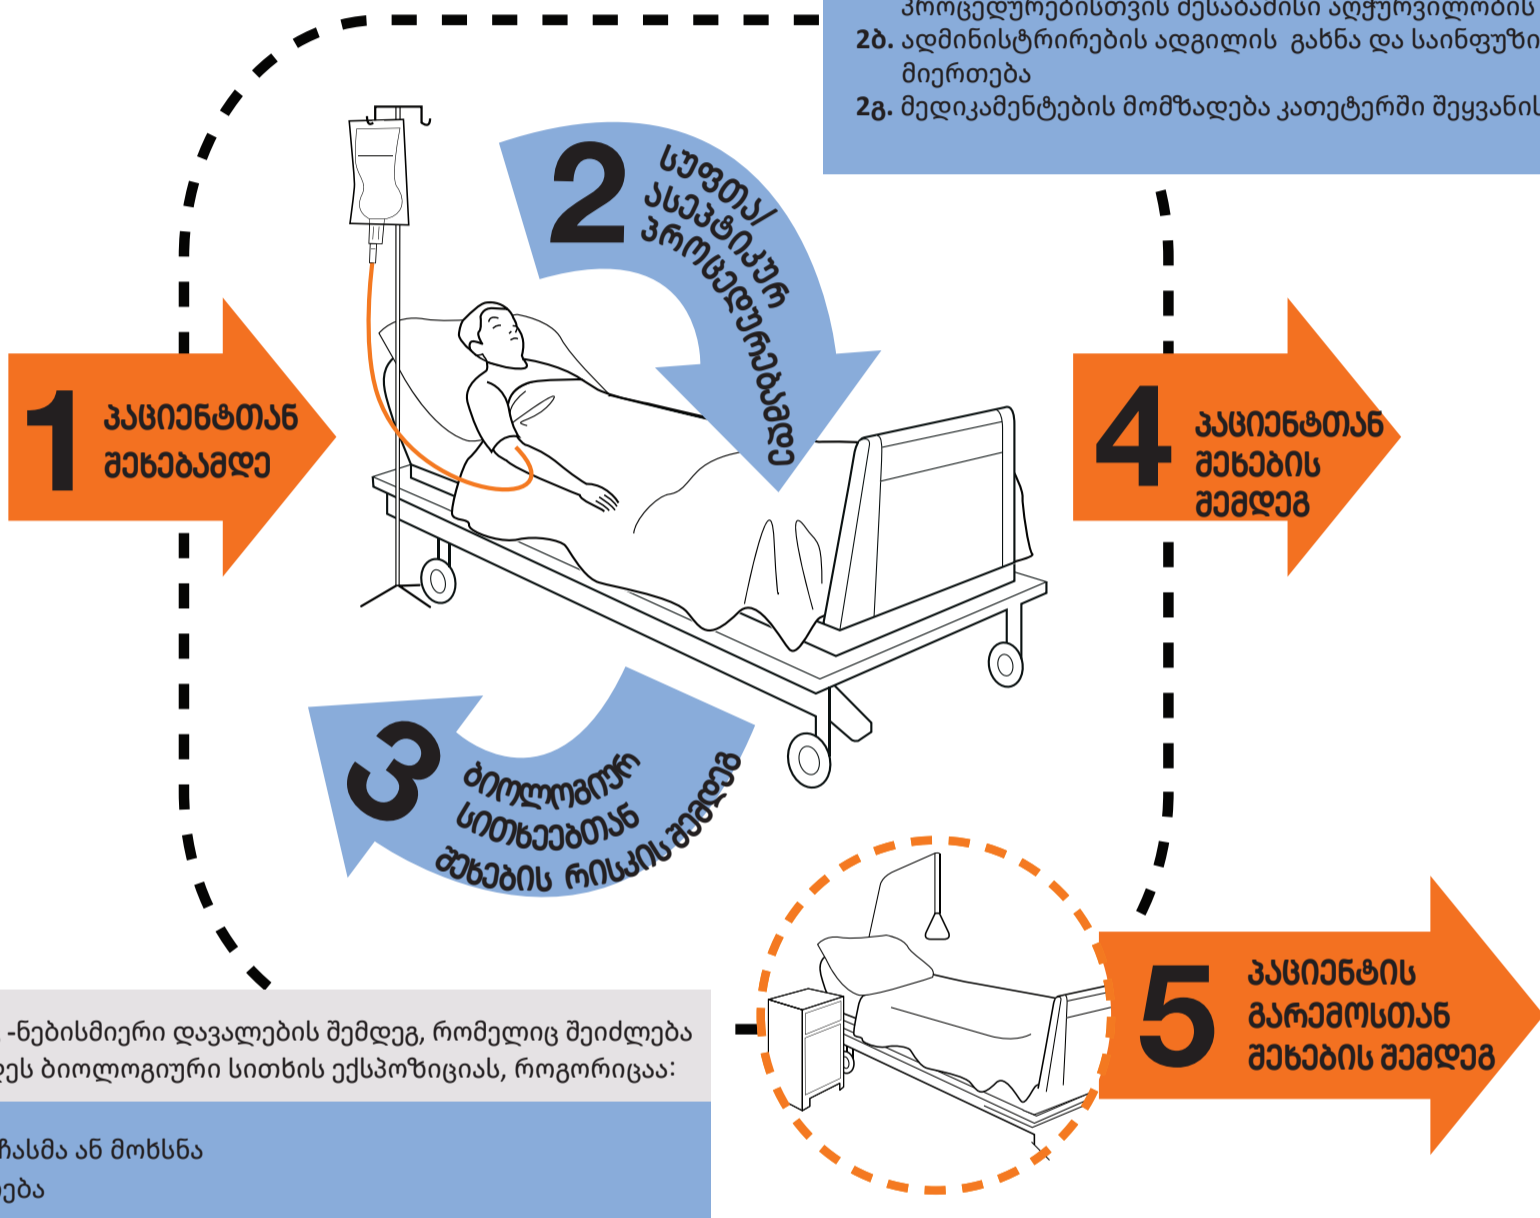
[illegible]პროცედურებისთვის შესაბამისი აღჭურვილობის
2ბ. ადმინისტრირების ადგილის გახსნა და საინფუზი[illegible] მიერთება
2გ. მედიკამენტების მომზადება კათეტერში შეყვანის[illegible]

1 პაციენტთან შეხებამდე

2 სუფთა/ ასეპტიკური პროცედურებამდე

3 ბიოლოგიური სითხეებთან შეხების რისკის შემდეგ

4 პაციენტთან შეხების შემდეგ

5 პაციენტის გარემოსთან შეხების შემდეგ

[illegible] -ნებისმიერი დავალების შემდეგ, რომელიც შეიძლება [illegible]ეს ბიოლოგიური სითხის ექსპოზიციას, როგორიცაა:

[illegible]ჩასმა ან მოხსნა
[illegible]ება